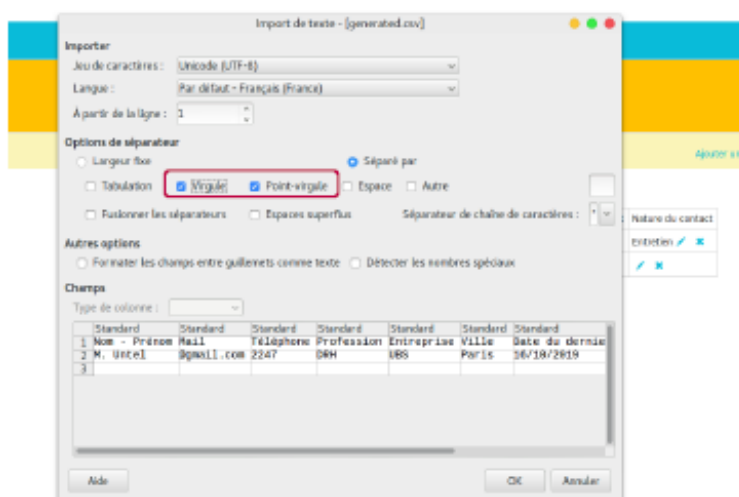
Import de texte - [generated.csv]

Importer
Jeu de caractères : Unicode (UTF-8)
Langue : Par défaut - Français (France)
À partir de la ligne : 1

Options de séparateur
Largeur fixe
Séparé par
Tabulation
Virgule
Point-virgule
Espace
Autre
Fusionner les séparateurs
Espaces superflus
Séparateur de chaîne de caractères : "

Autres options
Formater les champs entre guillemets comme texte
Détecter les nombres spéciaux

Champs
Type de colonne :

| | Standard | Standard | Standard | Standard | Standard | Standard | Standard |
|---|---|---|---|---|---|---|---|
| 1 | Nom - Prénom | Mail | Téléphone | Profession | Entreprise | Ville | Date du dernie |
| 2 | M. Untel | @gmail.com | 2247 | DRH | UBS | Paris | 16/10/2019 |
| 3 | | | | | | | |

Aide
OK
Annuler

Ajouter u
Nature du contact
Entretien